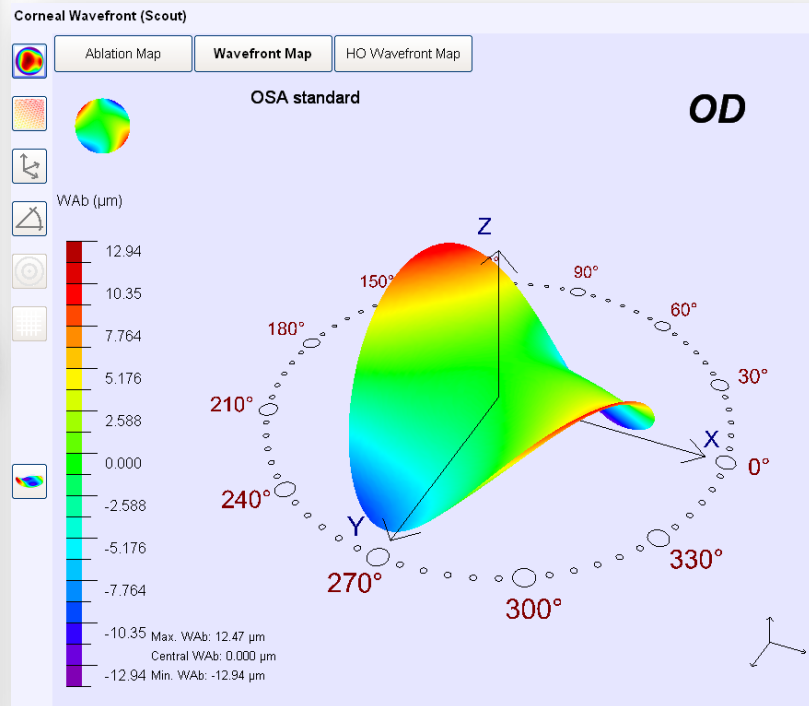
Corneal Wavefront (Scout)

Ablation Map
Wavefront Map
HO Wavefront Map

OSA standard

OD

WAb (µm)

12.94
10.35
7.764
5.176
2.588
0.000
-2.588
-5.176
-7.764
-10.35
-12.94

Max. WAb: 12.47 µm
Central WAb: 0.000 µm
Min. WAb: -12.94 µm

Z
X
Y

90°
60°
30°
0°
330°
300°
270°
240°
210°
180°
150°